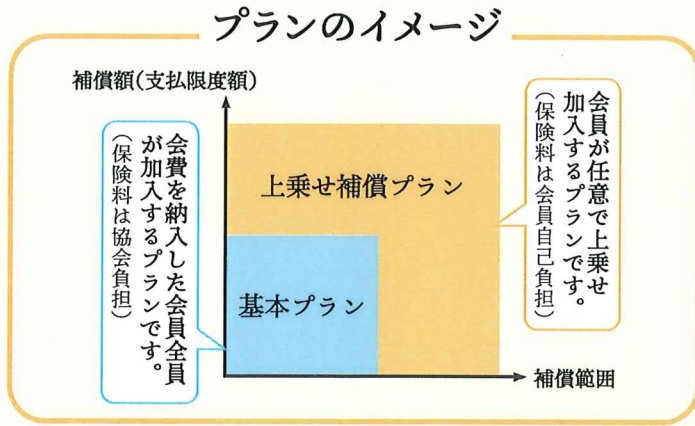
プランのイメージ

補償額（支払限度額）

会費を納入した会員全員が加入するプランです。
（保険料は協会負担）

上乗せ補償プラン

基本プラン

会員が任意で上乗せ加入するプランです。
（保険料は会員自己負担）

補償範囲